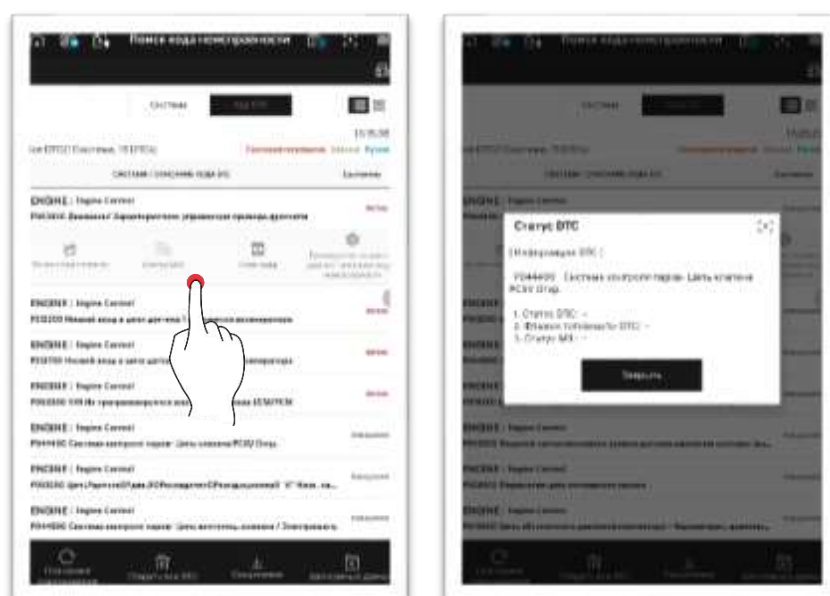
Поиск кода неисправности

Система

Код DTC

15:35:08

ENGINE : Engine Control

Активн

ENGINE : Engine Control

Активн

ENGINE : Engine Control

Активн

ENGINE : Engine Control

ENGINE : Engine Control

P044400 Система контроля паров: Цепь клапана PCSV Откр.

ENGINE : Engine Control

ENGINE : Engine Control

Поиск кода неисправности

Статус DTC

[ Информация DTC ]

P044400 : Система контроля паров: Цепь клапана PCSV Откр.

1. Статус DTC : -
2. Флажок Tellatale(for DTC) : -
3. Статус MIL : -

Закрыть

ENGINE : Engine Control

ENGINE : Engine Control

ENGINE : Engine Control